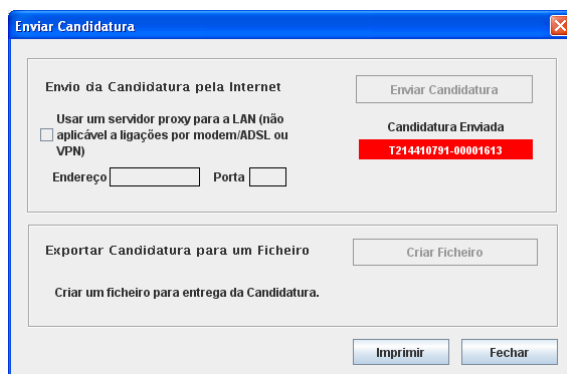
Enviar Candidatura

Envio da Candidatura pela Internet

Enviar Candidatura

Usar um servidor proxy para a LAN (não aplicável a ligações por modem/ADSL ou VPN)

Candidatura Enviada

T214410791-00001613

Endereço

Porta

Exportar Candidatura para um Ficheiro

Criar Ficheiro

Criar um ficheiro para entrega da Candidatura.

Imprimir

Fechar